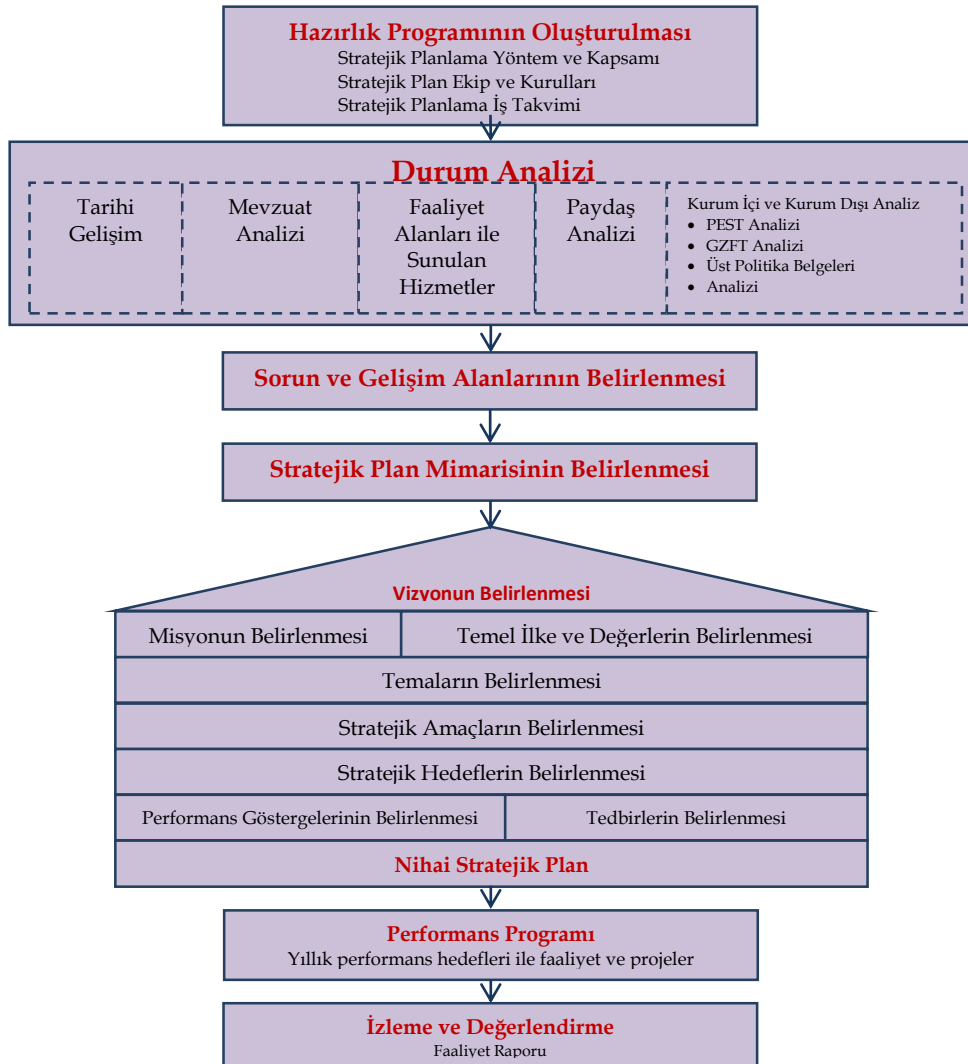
Hazırlık Programının Oluşturulması
Stratejik Planlama Yöntem ve Kapsamı
Stratejik Plan Ekip ve Kurulları
Stratejik Planlama İş Takvimi

Durum Analizi

Tarihi Gelişim

Mevzuat Analizi

Faaliyet Alanları ile Sunulan Hizmetler

Paydaş Analizi

Kurum İçi ve Kurum Dışı Analiz
- PEST Analizi
- GZFT Analizi
- Üst Politika Belgeleri
- Analizi

Sorun ve Gelişim Alanlarının Belirlenmesi

Stratejik Plan Mimarisinin Belirlenmesi

Vizyonun Belirlenmesi

Misyonun Belirlenmesi

Temel İlke ve Değerlerin Belirlenmesi

Temaların Belirlenmesi

Stratejik Amaçların Belirlenmesi

Stratejik Hedeflerin Belirlenmesi

Performans Göstergelerinin Belirlenmesi

Tedbirlerin Belirlenmesi

Nihai Stratejik Plan

Performans Programı
Yıllık performans hedefleri ile faaliyet ve projeler

İzleme ve Değerlendirme
Faaliyet Raporu